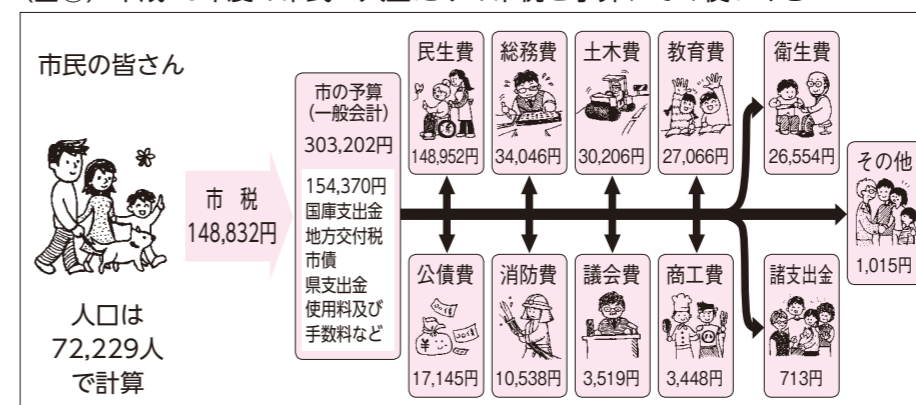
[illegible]

市民の皆さん

人口は
72,229人
で計算

市税
148,832円

市の予算
(一般会計)
303,202円

154,370円
国庫支出金
地方交付税
市債
県支出金
使用料及び
手数料など

民生費
148,952円

総務費
34,046円

土木費
30,206円

教育費
27,066円

衛生費
26,554円

その他
1,015円

公債費
17,145円

消防費
10,538円

議会費
3,519円

商工費
3,448円

諸支出金
713円